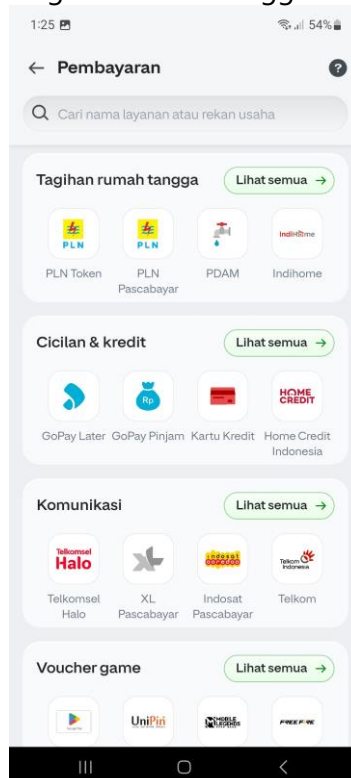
1:25 54%

← Pembayaran

Cari nama layanan atau rekan usaha

Tagihan rumah tangga
Lihat semua →

PLN
PLN Token

PLN
PLN Pascabayar

PDAM

IndiHome
Indihome

Cicilan & kredit
Lihat semua →

GoPay Later

Rp
GoPay Pinjam

Kartu Kredit

HOME CREDIT
Home Credit Indonesia

Komunikasi
Lihat semua →

Telkomsel Halo
Telkomsel Halo

XL Pascabayar

indosat ooredoo
Indosat Pascabayar

Telkom Indonesia
Telkom

Voucher game
Lihat semua →

UniPin

MOBILE LEGENDS

FREE FIRE